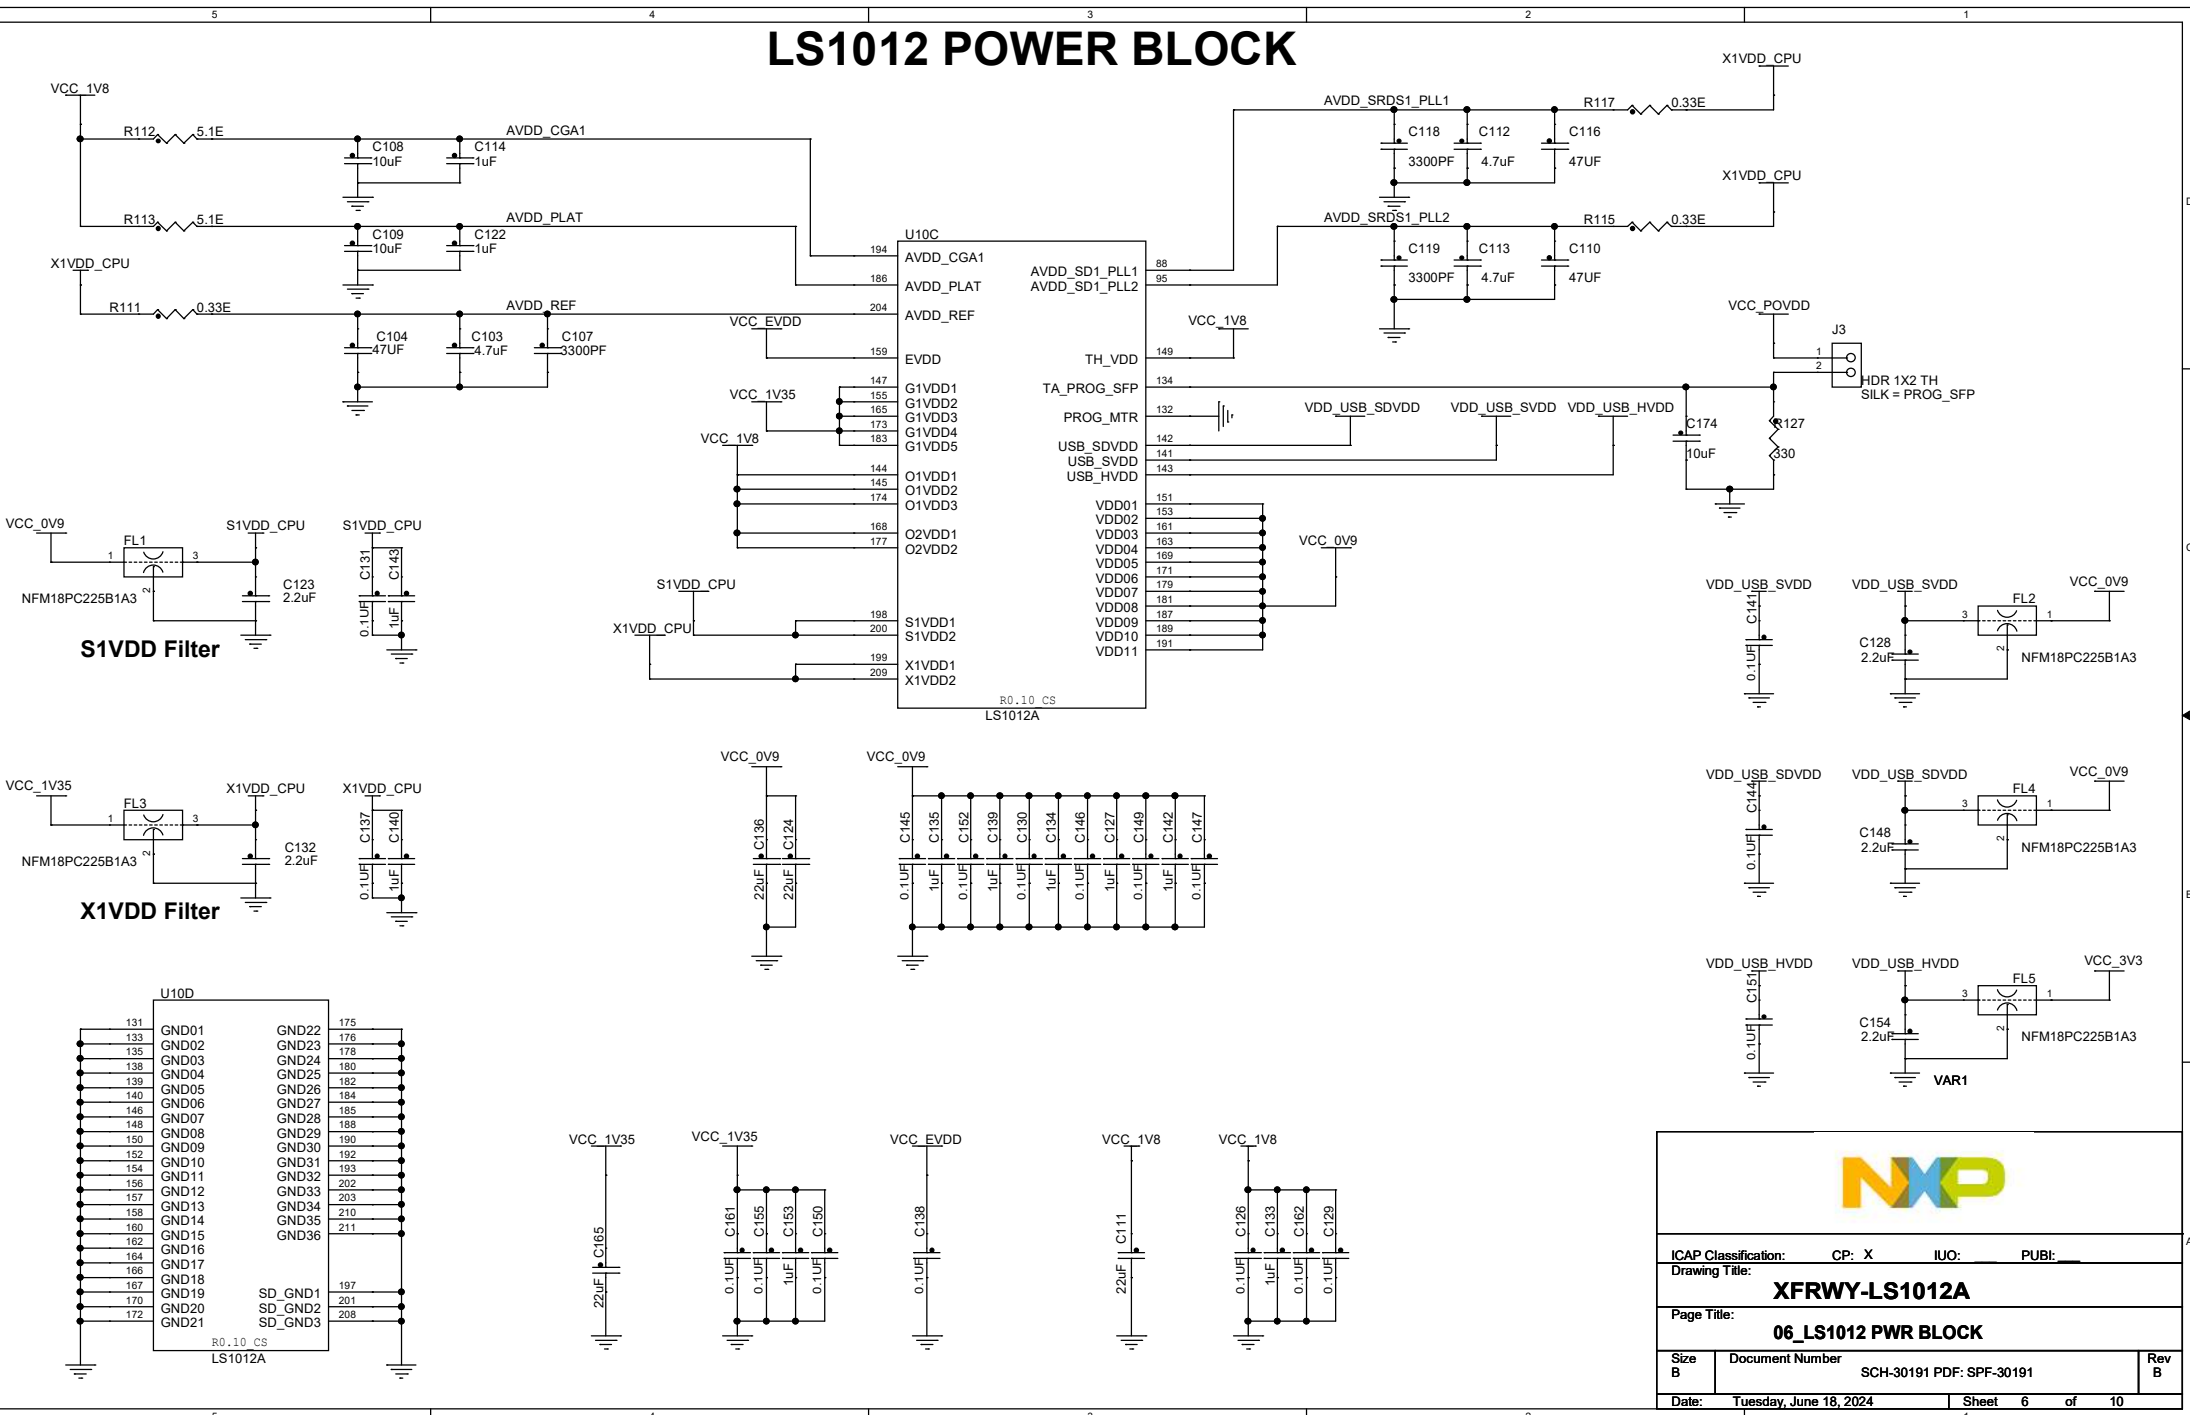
5 4 3 2 1

LS1012 POWER BLOCK

VCC_1V8
R112 5.1E
C108 10uF
C114 1uF
AVDD_CGA1
R113 5.1E
C109 10uF
C122 1uF
AVDD_PLAT
X1VDD_CPU
R111 0.33E
AVDD_REF
C104 47UF
C103 4.7uF
C107 3300PF
VCC_EVDD

AVDD_SRDS1_PLL1
R117 0.33E
X1VDD_CPU
C118 3300PF
C112 4.7uF
C116 47UF
X1VDD_CPU
AVDD_SRDS1_PLL2
R115 0.33E
C119 3300PF
C113 4.7uF
C110 47UF

U10C
194 AVDD_CGA1
186 AVDD_PLAT
204 AVDD_REF
159 EVDD
147 G1VDD1
155 G1VDD2
165 G1VDD3
173 G1VDD4
183 G1VDD5
144 O1VDD1
145 O1VDD2
174 O1VDD3
168 O2VDD1
177 O2VDD2
198 S1VDD1
200 S1VDD2
199 X1VDD1
209 X1VDD2
AVDD_SD1_PLL1 88
AVDD_SD1_PLL2 95
TH_VDD 149
TA_PROG_SFP 134
PROG_MTR 132
USB_SDVDD 142
USB_SVDD 141
USB_HVDD 143
VDD01 151
VDD02 153
VDD03 161
VDD04 163
VDD05 169
VDD06 171
VDD07 179
VDD08 181
VDD09 187
VDD10 189
VDD11 191
R0.10 CS
LS1012A

VCC_1V35
VCC_1V8
VCC_1V8
VCC_0V9
S1VDD_CPU
X1VDD_CPU
VDD_USB_SDVDD
VDD_USB_SVDD
VDD_USB_HVDD
VCC_POVDD
J3
1
2
HDR 1X2 TH
SILK = PROG_SFP
C174 10uF
R127 330

VCC_0V9
FL1
1 3 2
NFM18PC225B1A3
S1VDD_CPU
C123 2.2uF
S1VDD_CPU
C131 0.1UF
C143 1uF
S1VDD Filter

VDD_USB_SVDD
C141 0.1UF
VDD_USB_SVDD
C128 2.2uF
FL2
3 1 2
VCC_0V9
NFM18PC225B1A3

VCC_1V35
FL3
1 3 2
NFM18PC225B1A3
X1VDD_CPU
C132 2.2uF
X1VDD_CPU
C137 0.1UF
C140 1uF
X1VDD Filter

VCC_0V9
C136 22uF
C124 22uF
VCC_0V9
C145 0.1UF
C135 1uF
C152 0.1UF
C139 1uF
C130 0.1UF
C134 1uF
C146 0.1UF
C127 1uF
C149 0.1UF
C142 1uF
C147 0.1UF

VDD_USB_SDVDD
C144 0.1UF
VDD_USB_SDVDD
C148 2.2uF
FL4
3 1 2
VCC_0V9
NFM18PC225B1A3

VDD_USB_HVDD
C151 0.1UF
VDD_USB_HVDD
C154 2.2uF
FL5
3 1 2
VCC_3V3
NFM18PC225B1A3
VAR1

U10D
131 GND01
133 GND02
135 GND03
138 GND04
139 GND05
140 GND06
146 GND07
148 GND08
150 GND09
152 GND10
154 GND11
156 GND12
157 GND13
158 GND14
160 GND15
162 GND16
164 GND17
166 GND18
167 GND19
170 GND20
172 GND21
GND22 175
GND23 176
GND24 178
GND25 180
GND26 182
GND27 184
GND28 185
GND29 188
GND30 190
GND31 192
GND32 193
GND33 202
GND34 203
GND35 210
GND36 211
SD_GND1 197
SD_GND2 201
SD_GND3 208
R0.10 CS
LS1012A

VCC_1V35
C165 22uF
VCC_1V35
C161 0.1UF
C155 0.1UF
C153 1uF
C150 0.1UF
VCC_EVDD
C138 0.1UF
VCC_1V8
C111 22uF
VCC_1V8
C126 0.1UF
C133 1uF
C162 0.1UF
C129 0.1UF

NXP
ICAP Classification: CP: X IUO: ___ PUBI: ___
Drawing Title:
XFRWY-LS1012A
Page Title:
06_LS1012 PWR BLOCK
Size B
Document Number
SCH-30191 PDF: SPF-30191
Rev B
Date: Tuesday, June 18, 2024
Sheet 6 of 10